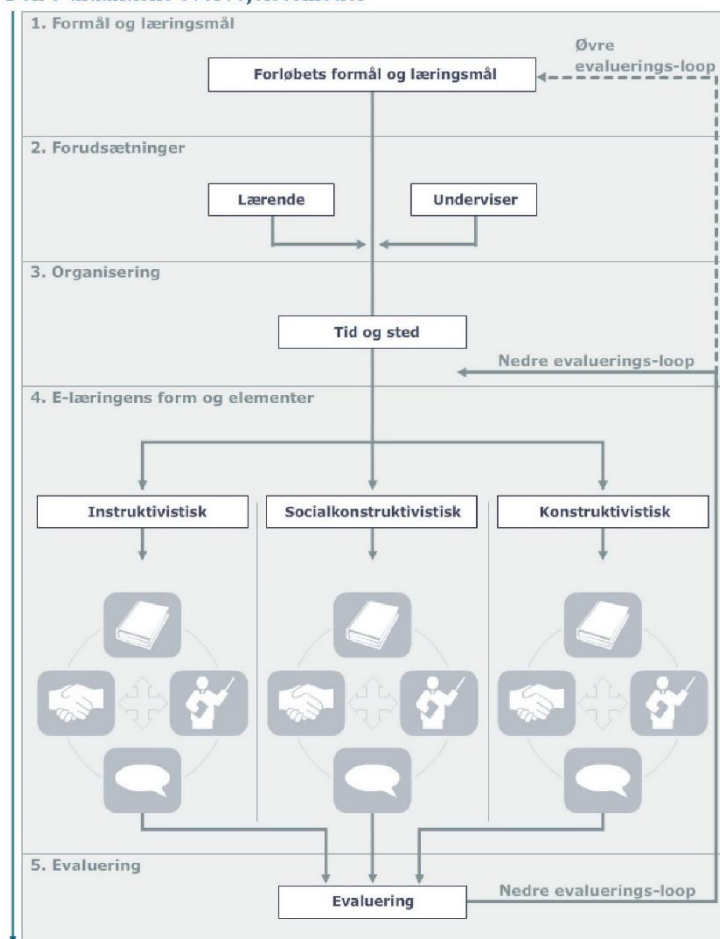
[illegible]

1. Formål og læringsmål

Øvre evaluerings-loop

Forløbets formål og læringsmål

2. Forudsætninger

Lærende

Underviser

3. Organisering

Tid og sted

Nedre evaluerings-loop

4. E-læringens form og elementer

Instruktivistisk

Socialkonstruktivistisk

Konstruktivistisk

5. Evaluering

Evaluering

Nedre evaluerings-loop